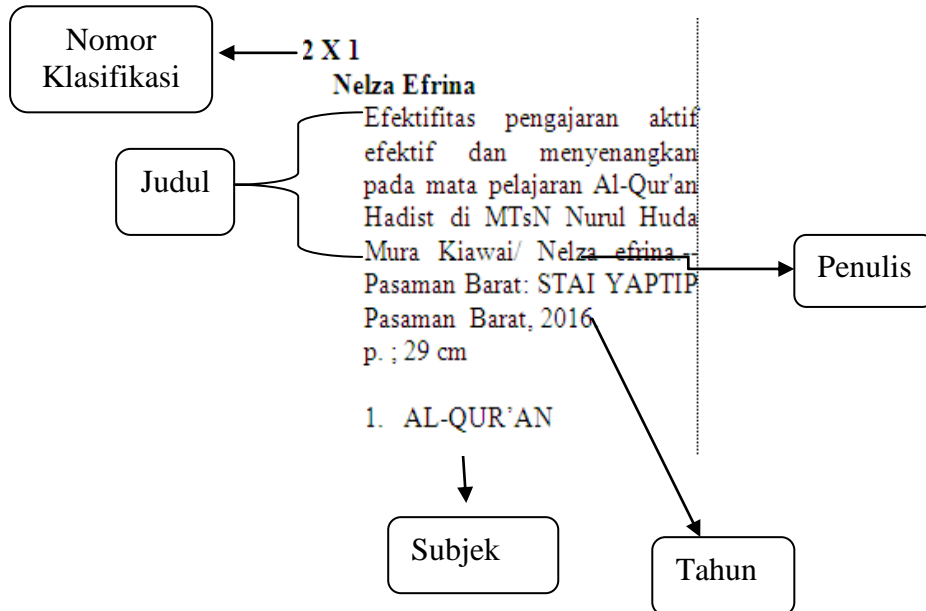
Nomor Klasifikasi

2 X 1

Nelza Efrina

Efektifitas pengajaran aktif efektif dan menyenangkan pada mata pelajaran Al-Qur'an Hadist di MTsN Nurul Huda Mura Kiawai/ Nelza efrina.- Pasaman Barat: STAI YAPTIP Pasaman Barat, 2016

p. ; 29 cm

1. AL-QUR'AN

Judul

Penulis

Subjek

Tahun